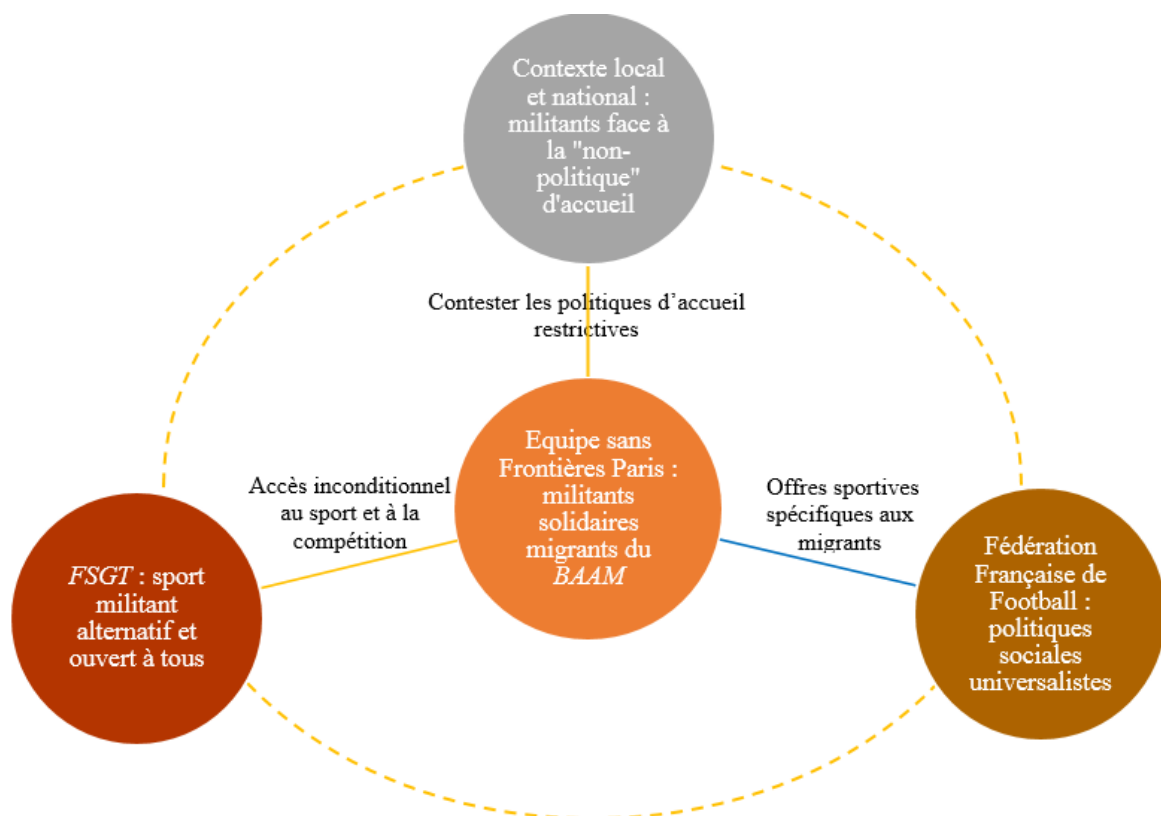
Contexte local et national : militants face à la "non-politique" d'accueil

Contester les politiques d’accueil restrictives

Equipe sans Frontières Paris : militants solidaires migrants du BAAM

Accès inconditionnel au sport et à la compétition

Offres sportives spécifiques aux migrants

FSGT : sport militant alternatif et ouvert à tous

Fédération Française de Football : politiques sociales universalistes